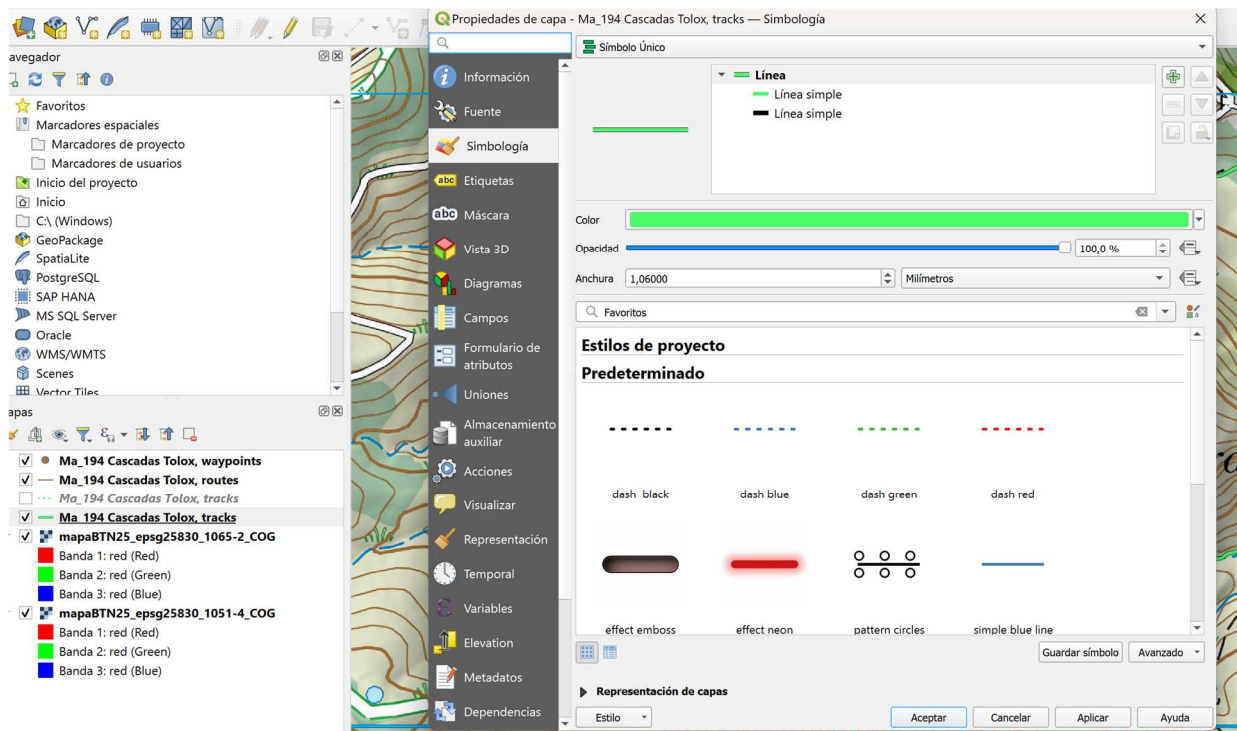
avegador

Favoritos
Marcadores espaciales
Marcadores de proyecto
Marcadores de usuarios
Inicio del proyecto
Inicio
C:\ (Windows)
GeoPackage
SpatiaLite
PostgreSQL
SAP HANA
MS SQL Server
Oracle
WMS/WMTS
Scenes
Vector Tiles

apas

Ma_194 Cascadas Tolox, waypoints
Ma_194 Cascadas Tolox, routes
Ma_194 Cascadas Tolox, tracks
Ma_194 Cascadas Tolox, tracks
mapaBTN25_epsg25830_1065-2_COG
Banda 1: red (Red)
Banda 2: red (Green)
Banda 3: red (Blue)
mapaBTN25_epsg25830_1051-4_COG
Banda 1: red (Red)
Banda 2: red (Green)
Banda 3: red (Blue)

Propiedades de capa - Ma_194 Cascadas Tolox, tracks — Simbología

Información
Fuente
Simbología
Etiquetas
Máscara
Vista 3D
Diagramas
Campos
Formulario de atributos
Uniones
Almacenamiento auxiliar
Acciones
Visualizar
Representación
Temporal
Variables
Elevation
Metadatos
Dependencias

Símbolo Único

Línea
Línea simple
Línea simple

Color
Opacidad 100,0 %
Anchura 1,06000 Milímetros

Favoritos

Estilos de proyecto
Predeterminado

dash black
dash blue
dash green
dash red
effect emboss
effect neon
pattern circles
simple blue line

Guardar símbolo Avanzado

Representación de capas

Estilo Aceptar Cancelar Aplicar Ayuda